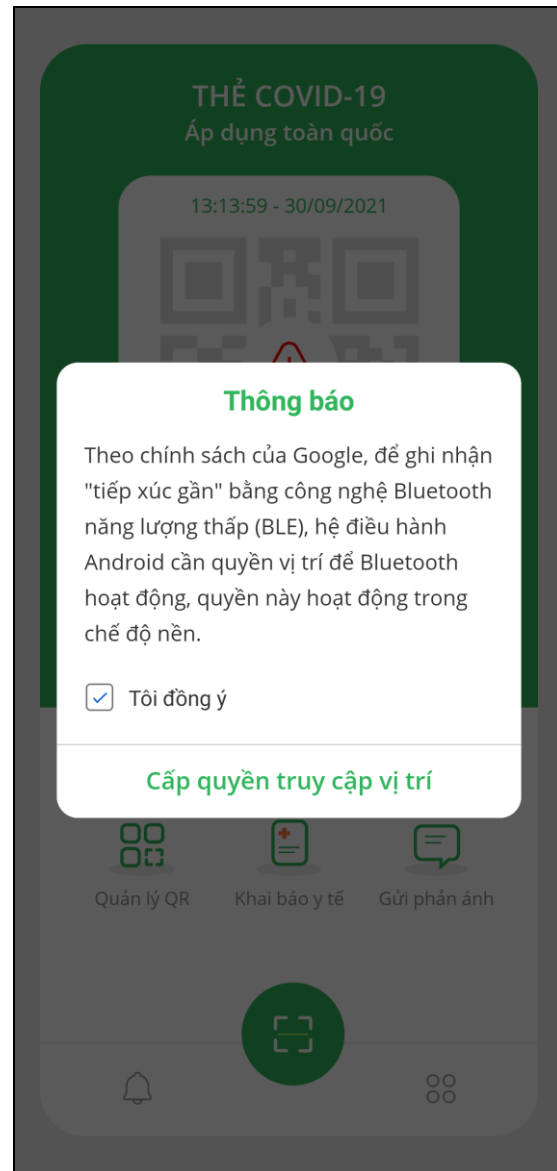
THẺ COVID-19
Áp dụng toàn quốc

13:13:59 - 30/09/2021

Thông báo

Theo chính sách của Google, để ghi nhận "tiếp xúc gần" bằng công nghệ Bluetooth năng lượng thấp (BLE), hệ điều hành Android cần quyền vị trí để Bluetooth hoạt động, quyền này hoạt động trong chế độ nền.

Tôi đồng ý

Cấp quyền truy cập vị trí

Quản lý QR
Khai báo y tế
Gửi phản ánh